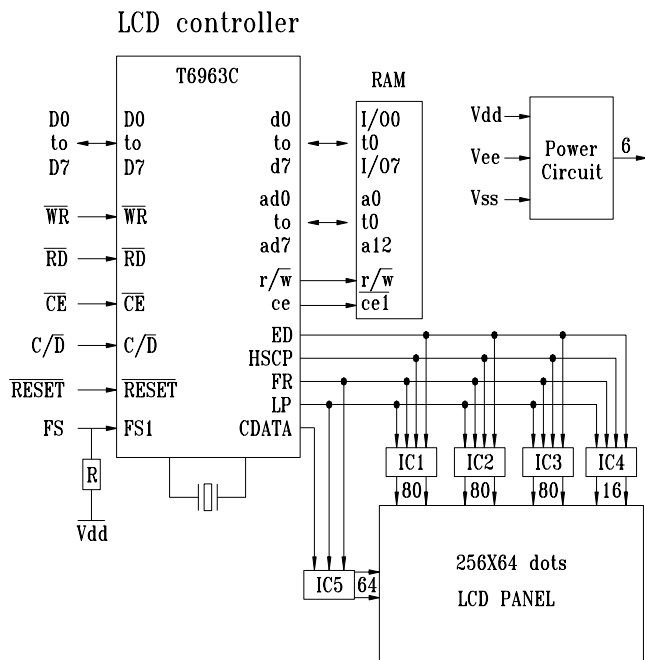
LCD controller

T6963C

D0
to
D7

D0
to
D7

$\overline{WR}$

$\overline{WR}$

$\overline{RD}$

$\overline{RD}$

$\overline{CE}$

$\overline{CE}$

$C/\overline{D}$

$C/\overline{D}$

$\overline{RESET}$

$\overline{RESET}$

FS

FS1

R

Vdd

d0
to
d7

ad0
to
ad7

r/$\overline{w}$

ce

ED

HSCP

FR

LP

CDATA

RAM

I/00
t0
I/07

a0
t0
a12

r/$\overline{w}$

$\overline{ce1}$

Vdd

Vee

Vss

Power Circuit

6

IC1

IC2

IC3

IC4

80

80

80

16

IC5

64

256X64 dots

LCD PANEL